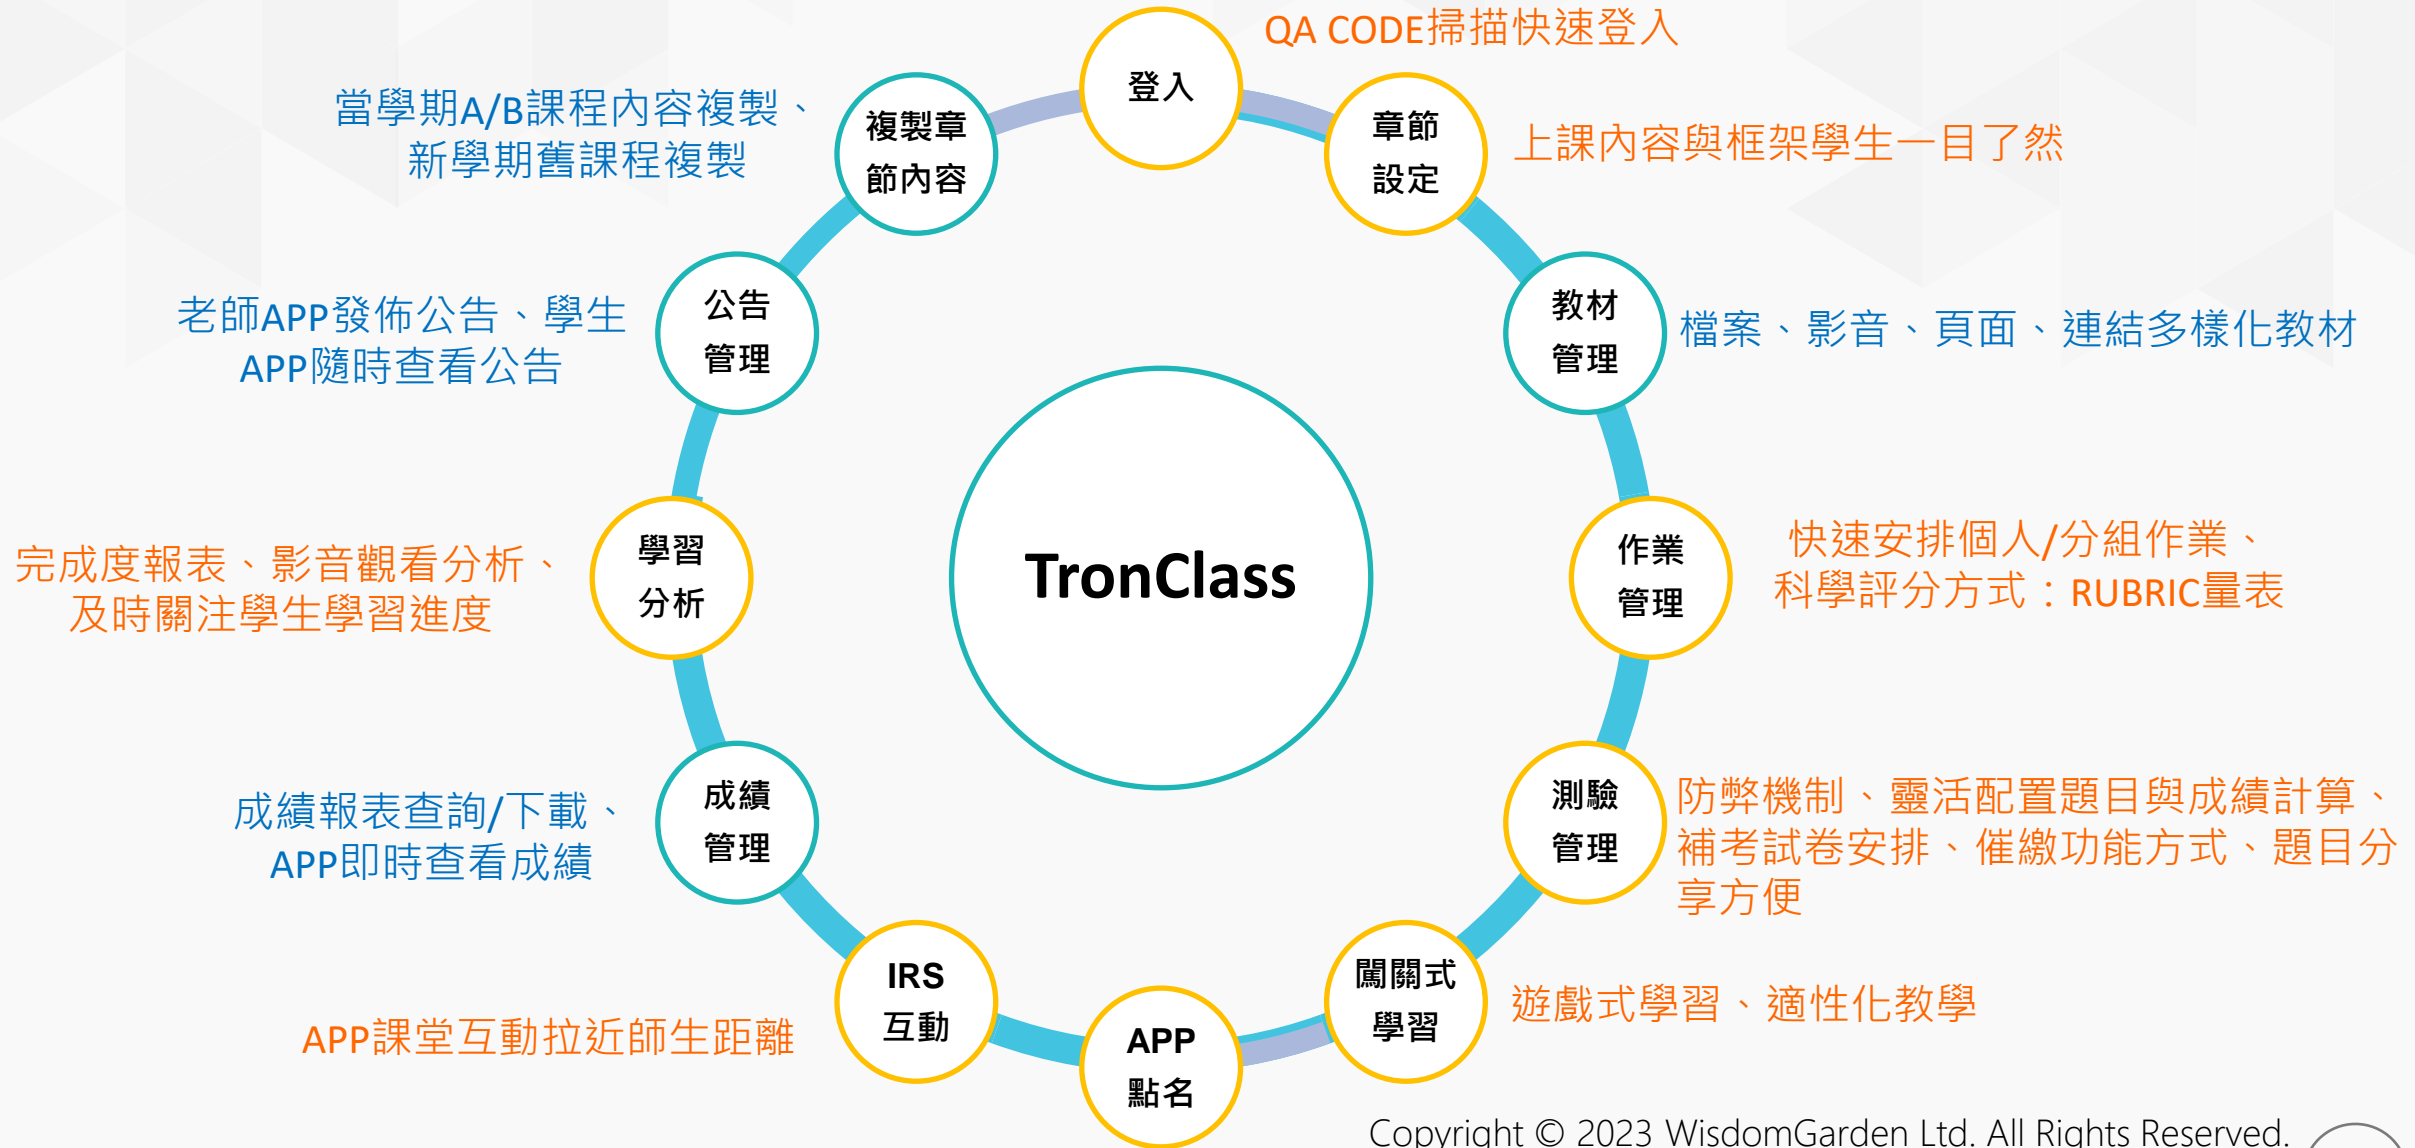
登入

QA CODE掃描快速登入

章節設定

上課內容與框架學生一目了然

教材管理

檔案、影音、頁面、連結多樣化教材

作業管理

快速安排個人/分組作業、科學評分方式：RUBRIC量表

測驗管理

防弊機制、靈活配置題目與成績計算、補考試卷安排、催繳功能方式、題目分享方便

闖關式學習

遊戲式學習、適性化教學

APP點名

IRS互動

APP課堂互動拉近師生距離

成績管理

成績報表查詢/下載、APP即時查看成績

學習分析

完成度報表、影音觀看分析、及時關注學生學習進度

公告管理

老師APP發佈公告、學生APP隨時查看公告

複製章節內容

當學期A/B課程內容複製、新學期舊課程複製

TronClass

Copyright © 2023 WisdomGarden Ltd. All Rights Reserved.